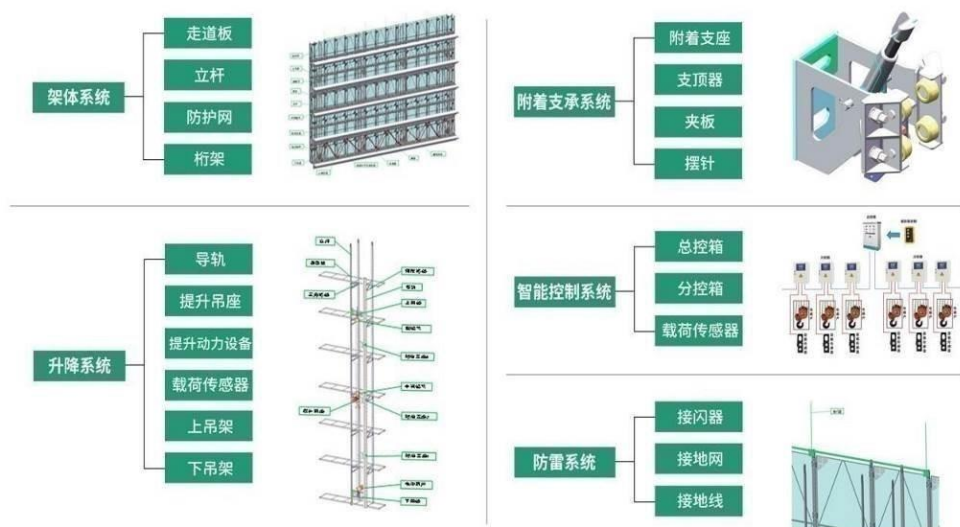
架体系统

走道板

立杆

防护网

桁架

附着支承系统

附着支座

支顶器

夹板

摆针

升降系统

导轨

提升吊座

提升动力设备

载荷传感器

上吊架

下吊架

智能控制系统

总控箱

分控箱

载荷传感器

防雷系统

接闪器

接地网

接地线